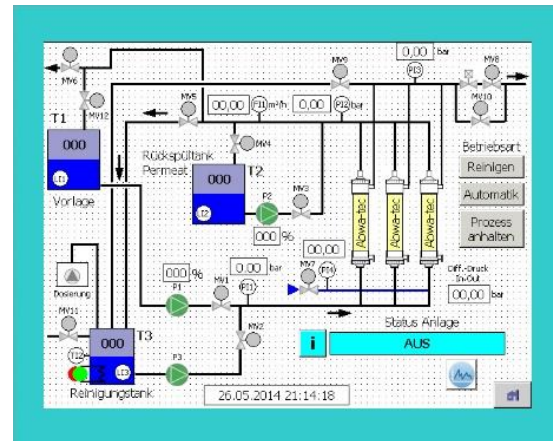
0,00 bar
MV6
MV9
PI3
MV8
MV12
MV5
00,00
FI1
m³/h
0,00
PI2
bar
MV10
T1
000
MV4
Betriebsart
Rückspültank Permeat
T2
LS1
000
Reinigen
Vorlage
P2
MV3
Automatik
I2
000 %
Abwa-tec
Abwa-tec
Abwa-tec
Prozess anhalten
00,00
000 %
0,00 bar
MV7
FI4
Diff.-Druck In-Out
Dosierung
P1
MV1
PI1
00,00 bar
MV11
MV2
Status Anlage
000
T3
i
AUS
TI2
LS3
P3
Reinigungstank
26.05.2014 21:14:18